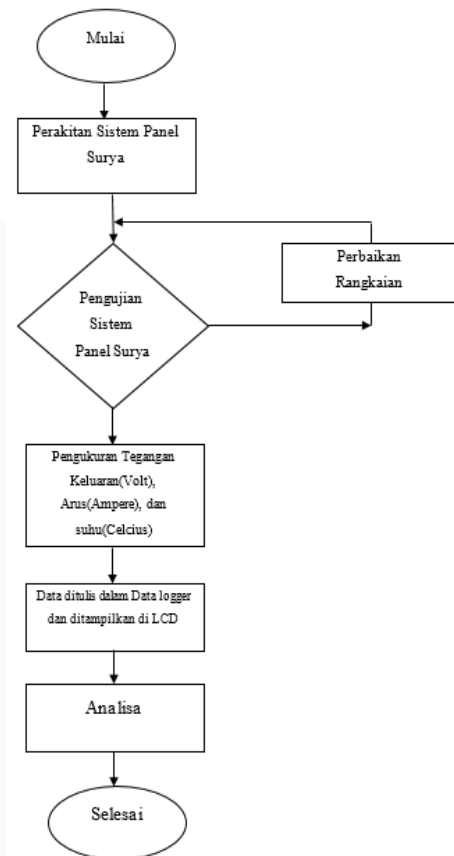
Mulai

Perakitan Sistem Panel Surya

Pengujian Sistem Panel Surya

Perbaikan Rangkaian

Pengukuran Tegangan Keluaran(Volt), Arus(Ampere), dan suhu(Celcius)

Data ditulis dalam Data logger dan ditampilkan di LCD

Analisa

Selesai